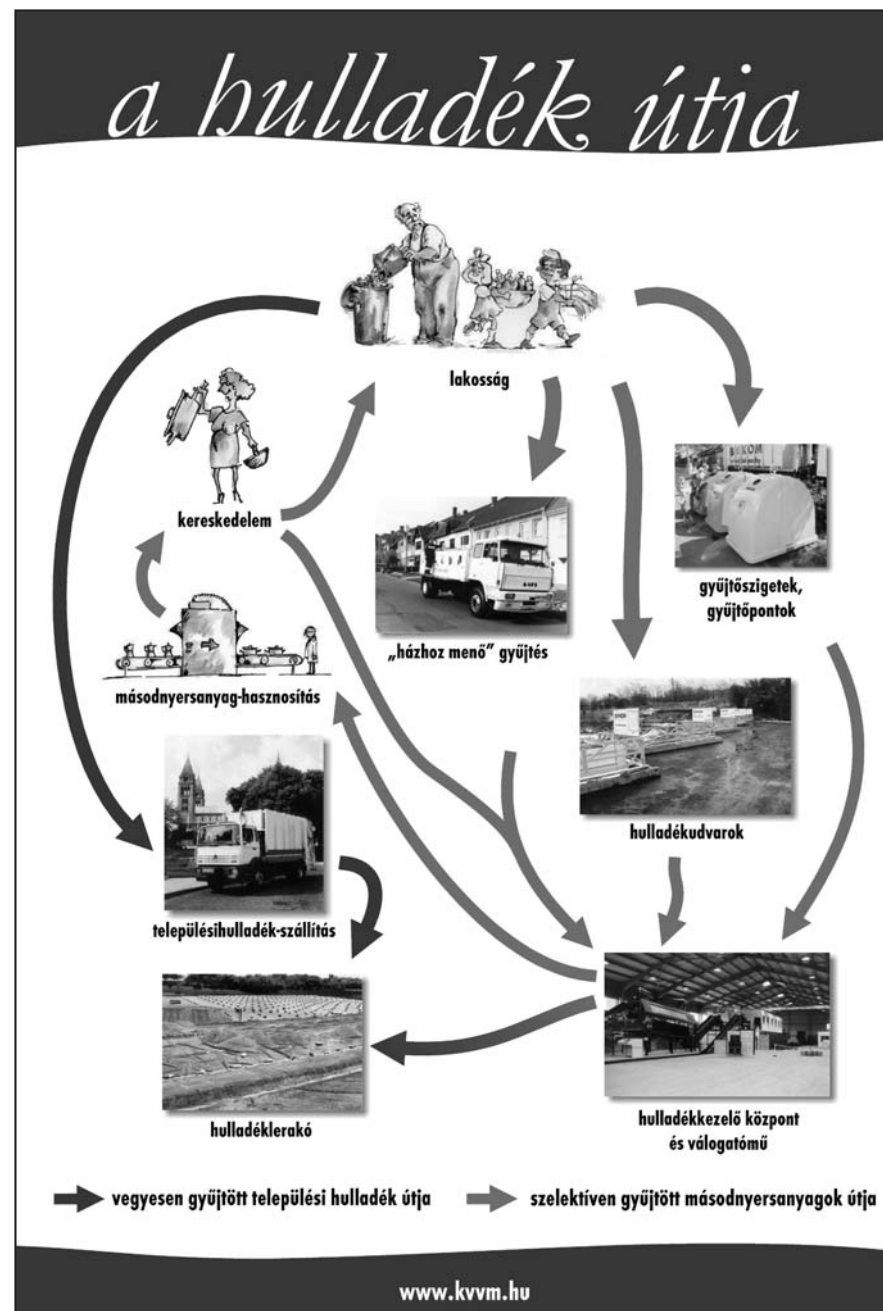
a hulladék útja

lakosság

kereskedelem

gyűjtőszigetek, gyűjtőpontok

„házhoz menő” gyűjtés

másodnyersanyag-hasznosítás

hulladékudvarok

településihulladék-szállítás

hulladéklerakó

hulladékkezelő központ és válogatómű

vegyesen gyűjtött települési hulladék útja

szelektíven gyűjtött másodnyersanyagok útja

www.kvvm.hu